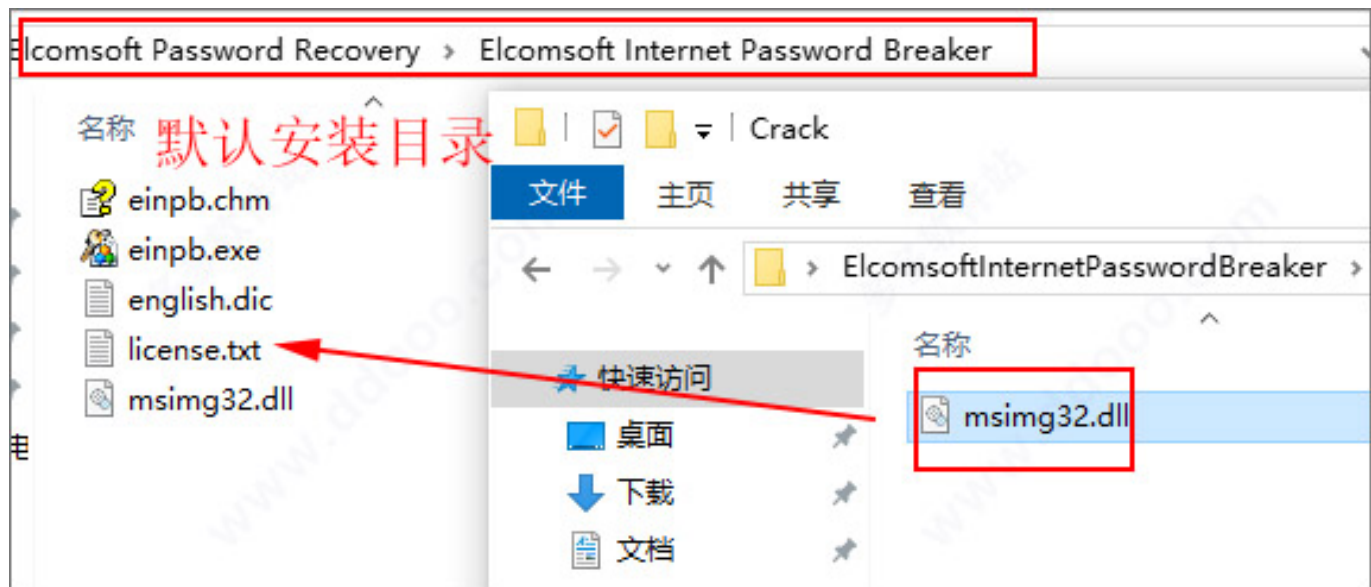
lcomsoft Password Recovery › Elcomsoft Internet Password Breaker

名称 默认安装目录

einpb.chm
einpb.exe
english.dic
license.txt
msimg32.dll

电

Crack

文件 主页 共享 查看

ElcomsoftInternetPasswordBreaker

名称

快速访问
桌面
下载
文档

msimg32.dll